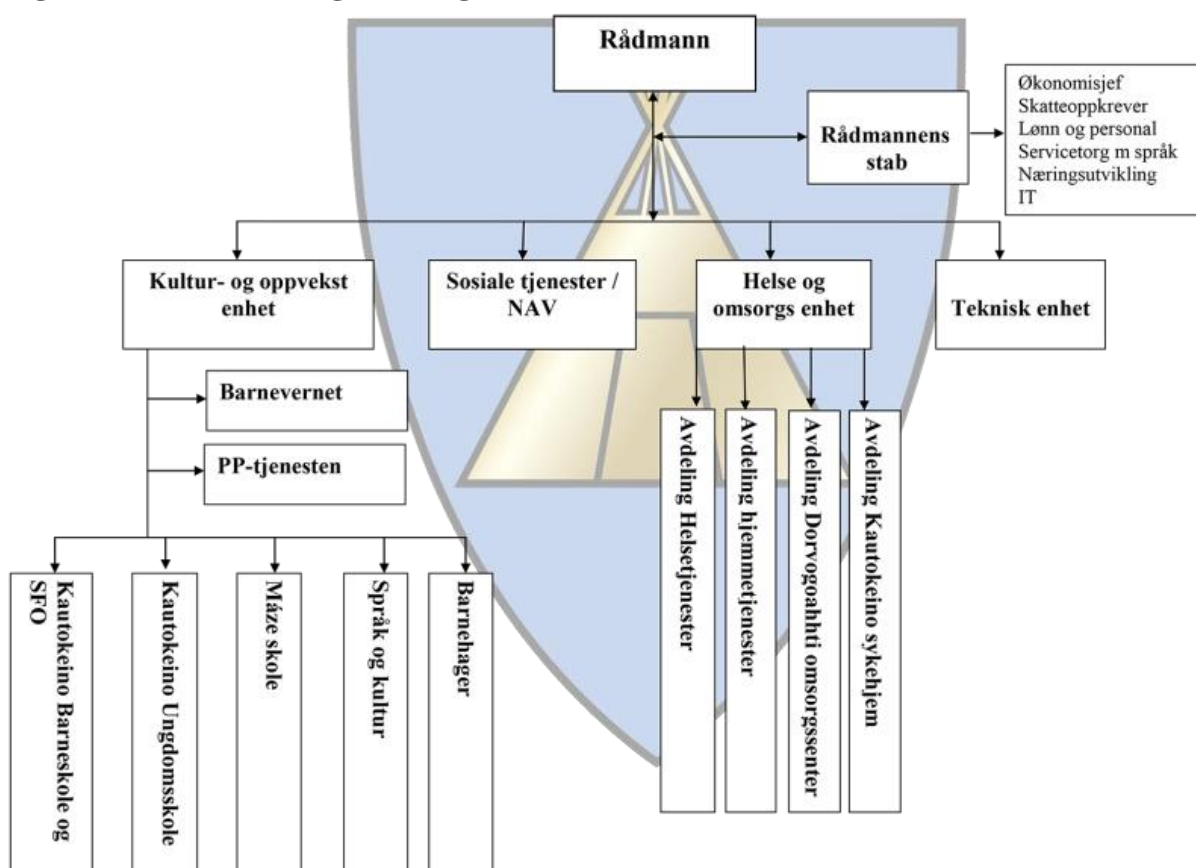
Rådmann

Rådmannens stab

Økonomisjef
Skatteoppkrever
Lønn og personal
Servicetorg m språk
Næringsutvikling
IT

Kultur- og oppvekst enhet

Sosiale tjenester / NAV

Helse og omsorgs enhet

Teknisk enhet

Barnevernet

PP-tjenesten

Kautokeino Barneskole og SFO

Kautokeino Ungdomsskole

Máze skole

Språk og kultur

Barnehager

Avdeling Helsetjenester

Avdeling hjemmetjenester

Avdeling Dorvogoahhti omsorgssenter

Avdeling Kautokeino sykehjem